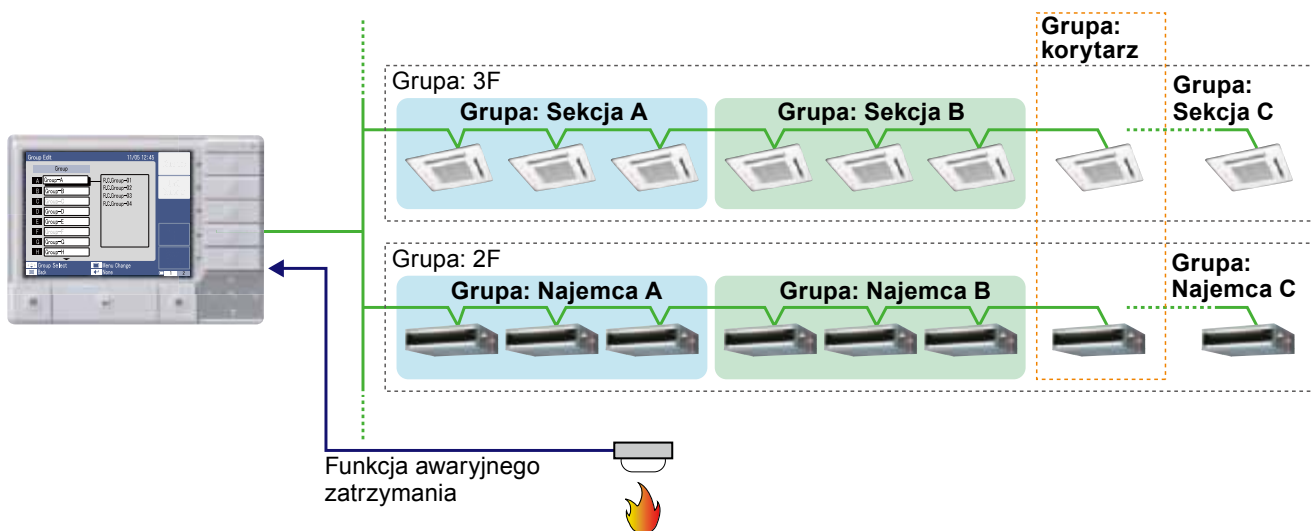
Group Edit 11/05 12:45
Group
A Group-A
B Group-B
C
D Group-D
E Group-E
F
G Group-G
H Group-H
R.C.Group-01
R.C.Group-02
R.C.Group-03
R.C.Group-04
Group Select
Menu Change
Grupa: korytarz
Grupa: 3F
Grupa: Sekcja A
Grupa: Sekcja B
Grupa: Sekcja C
Grupa: 2F
Grupa: Najemca A
Grupa: Najemca B
Grupa: Najemca C
Funkcja awaryjnego zatrzymania